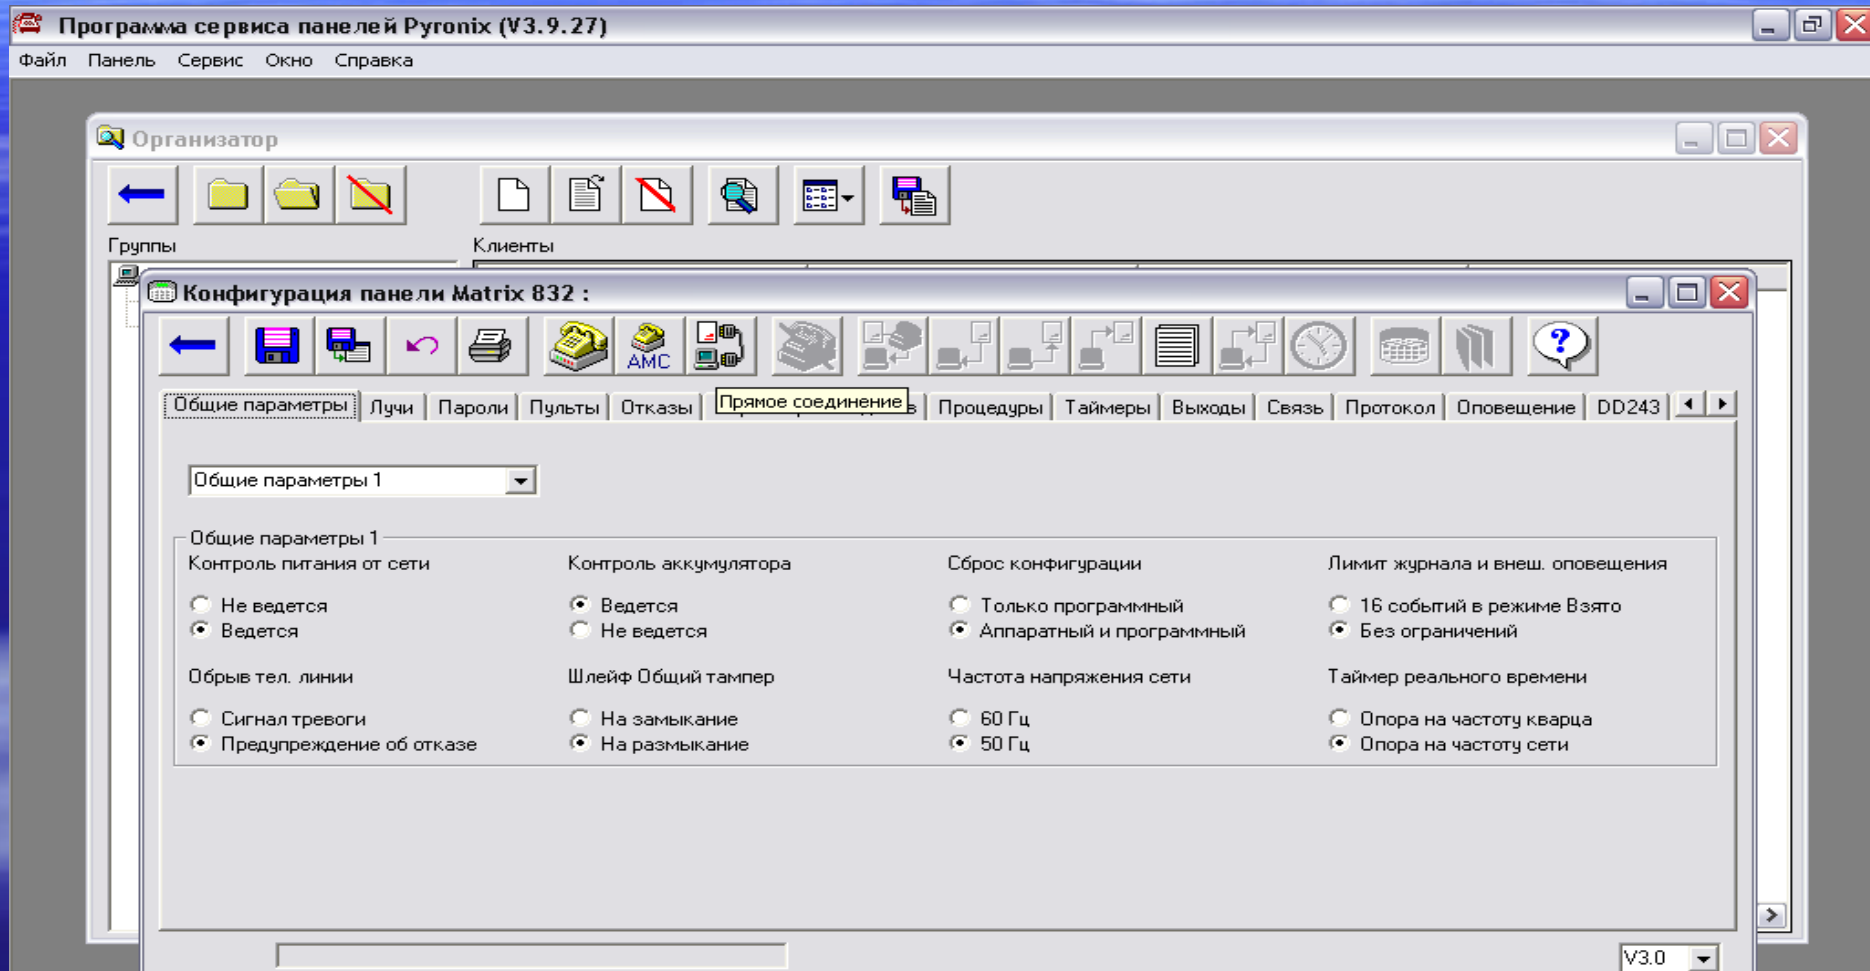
Программа сервиса панелей Pyronix (V3.9.27)

Файл Панель Сервис Окно Справка

Организатор

Группы

Клиенты

Конфигурация панели Matrix 832 :

AMC

Общие параметры | Лучи | Пароли | Пульты | Отказы | Прямое соединение | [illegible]в | Процедуры | Таймеры | Выходы | Связь | Протокол | Оповещение | DD243

Общие параметры 1

Общие параметры 1

Контроль питания от сети
Не ведется
Ведется

Контроль аккумулятора
Ведется
Не ведется

Сброс конфигурации
Только программный
Аппаратный и программный

Лимит журнала и внеш. оповещения
16 событий в режиме Взято
Без ограничений

Обрыв тел. линии
Сигнал тревоги
Предупреждение об отказе

Шлейф Общий тампер
На замыкание
На размыкание

Частота напряжения сети
60 Гц
50 Гц

Таймер реального времени
Опора на частоту кварца
Опора на частоту сети

V3.0